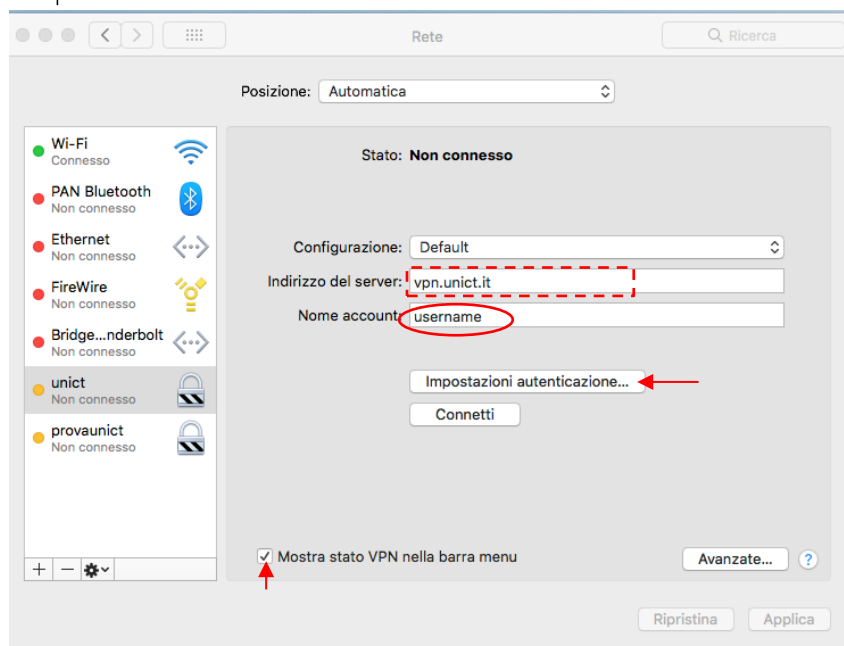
Rete

Ricerca

Posizione: Automatica

Wi-Fi
Connesso

PAN Bluetooth
Non connesso

Ethernet
Non connesso

FireWire
Non connesso

Bridge...nderbolt
Non connesso

unict
Non connesso

provaunict
Non connesso

Stato: Non connesso

Configurazione: Default

Indirizzo del server: vpn.unict.it

Nome account: username

Impostazioni autenticazione...

Connetti

Mostra stato VPN nella barra menu

Avanzate...

?

Ripristina

Applica